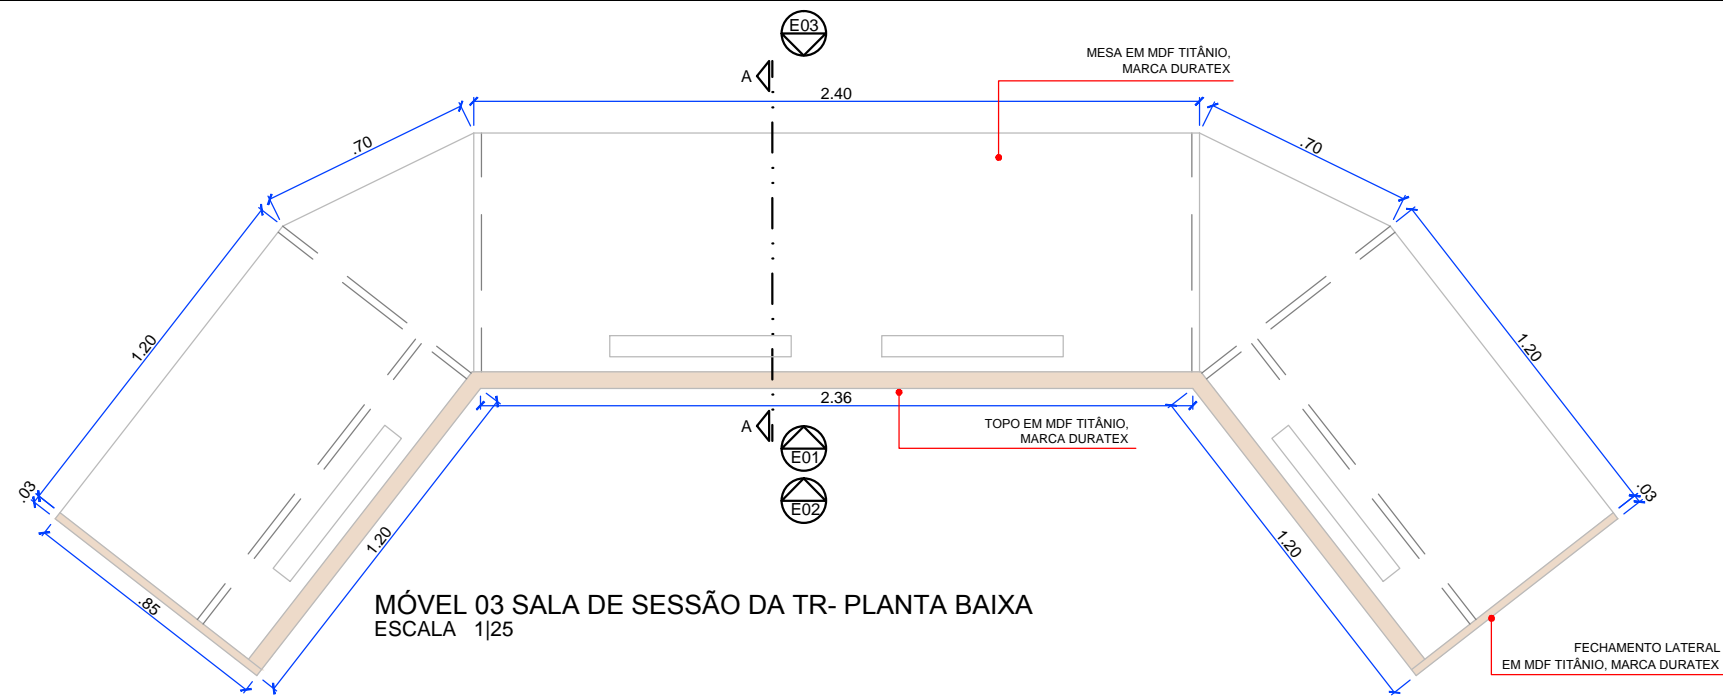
E03

A

MESA EM MDF TITÂNIO, MARCA DURATEX

2.40

.70

.70

1.20

1.20

2.36

A

TOPO EM MDF TITÂNIO, MARCA DURATEX

E01

E02

.03

.03

1.20

1.20

.85

MÓVEL 03 SALA DE SESSÃO DA TR- PLANTA BAIXA
ESCALA 1|25

FECHAMENTO LATERAL EM MDF TITÂNIO, MARCA DURATEX